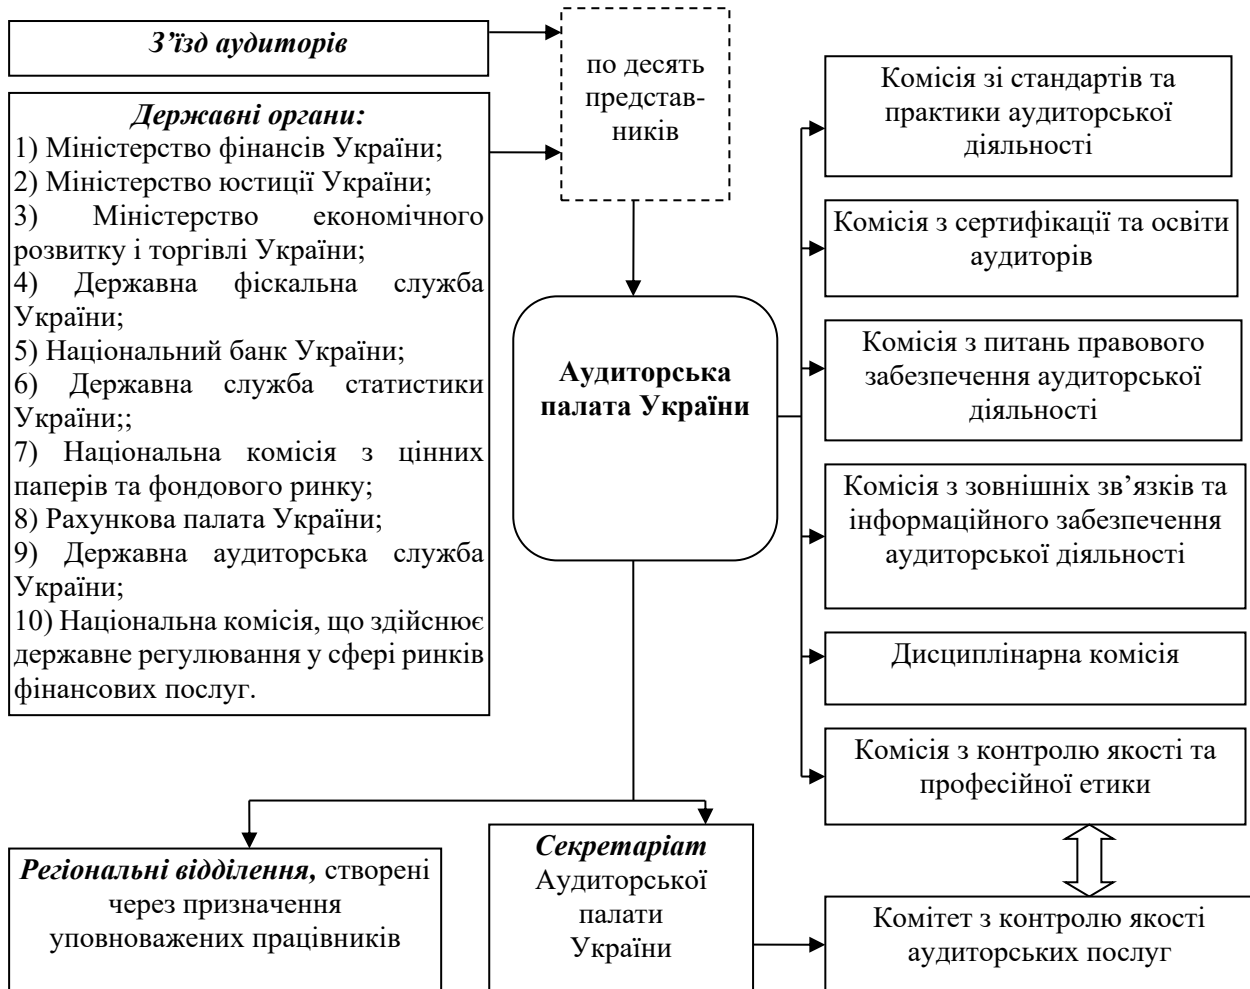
З’їзд аудиторів

Державні органи:
1) Міністерство фінансів України;
2) Міністерство юстиції України;
3) Міністерство економічного розвитку і торгівлі України;
4) Державна фіскальна служба України;
5) Національний банк України;
6) Державна служба статистики України;;
7) Національна комісія з цінних паперів та фондового ринку;
8) Рахункова палата України;
9) Державна аудиторська служба України;
10) Національна комісія, що здійснює державне регулювання у сфері ринків фінансових послуг.

по десять представників

Аудиторська палата України

Комісія зі стандартів та практики аудиторської діяльності

Комісія з сертифікації та освіти аудиторів

Комісія з питань правового забезпечення аудиторської діяльності

Комісія з зовнішніх зв’язків та інформаційного забезпечення аудиторської діяльності

Дисциплінарна комісія

Комісія з контролю якості та професійної етики

Регіональні відділення, створені через призначення уповноважених працівників

Секретаріат Аудиторської палати України

Комітет з контролю якості аудиторських послуг